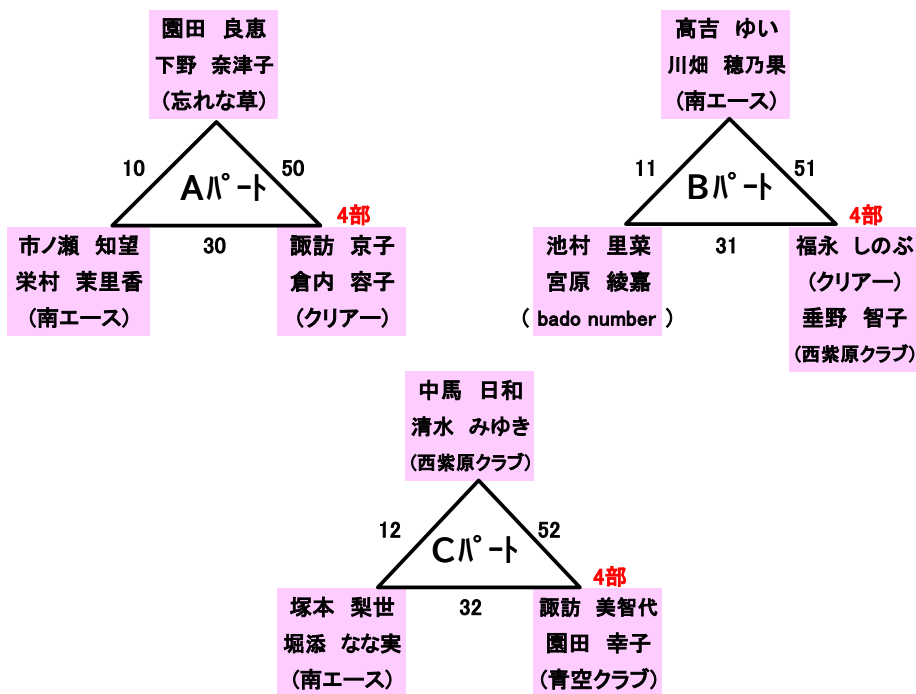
園田　良恵
下野　奈津子
（忘れな草）

10
50
Aﾊﾟｰﾄ
4部
30

市ノ瀬　知望
栄村　茉里香
（南エース）

諏訪　京子
倉内　容子
（クリアー）

高吉　ゆい
川畑　穂乃果
（南エース）

11
51
Bﾊﾟｰﾄ
4部
31

池村　里菜
宮原　綾嘉
（ bado number ）

福永　しのぶ
（クリアー）
垂野　智子
（西紫原クラブ）

中馬　日和
清水　みゆき
（西紫原クラブ）

12
52
Cﾊﾟｰﾄ
4部
32

塚本　梨世
堀添　なな実
（南エース）

諏訪　美智代
園田　幸子
（青空クラブ）